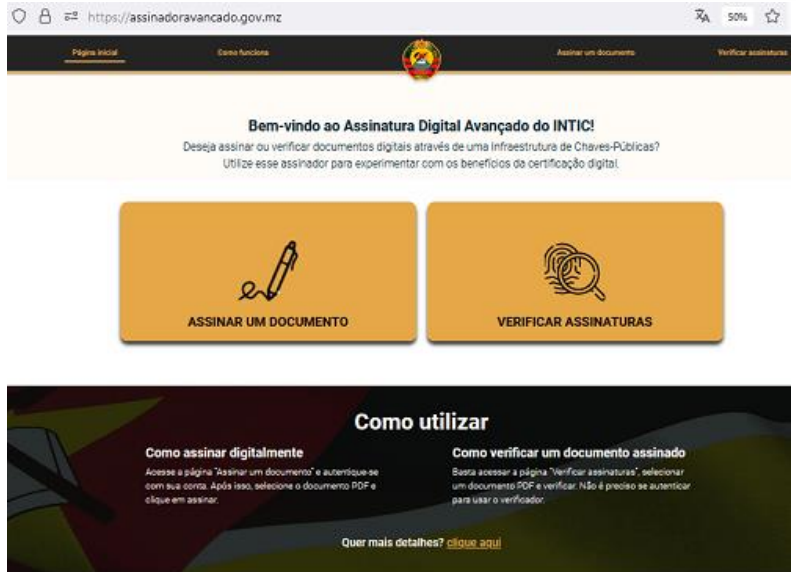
https://assinadoravancado.gov.mz

50%

Página inicial   Como funciona   Assinar um documento   Verificar assinaturas

Bem-vindo ao Assinatura Digital Avançado do INTIC!

Deseja assinar ou verificar documentos digitais através de uma Infraestrutura de Chaves-Públicas? Utilize esse assinador para experimentar com os benefícios da certificação digital.

ASSINAR UM DOCUMENTO

VERIFICAR ASSINATURAS

Como utilizar

Como assinar digitalmente

Acesse a página "Assinar um documento" e autentique-se com sua conta. Após isso, selecione o documento PDF e clique em assinar.

Como verificar um documento assinado

Basta acessar a página "Verificar assinaturas", selecionar um documento PDF e verificar. Não é preciso se autenticar para usar o verificador.

Quer mais detalhes? clique aqui